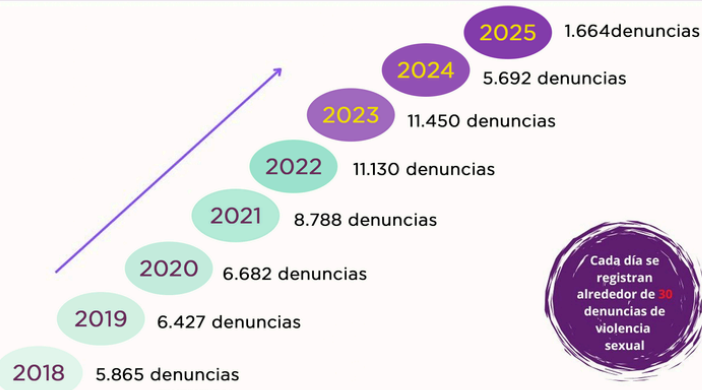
2025 1.664denuncias

2024 5.692 denuncias

2023 11.450 denuncias

2022 11.130 denuncias

2021 8.788 denuncias

2020 6.682 denuncias

2019 6.427 denuncias

2018 5.865 denuncias

Cada día se registran alrededor de 30 denuncias de violencia sexual